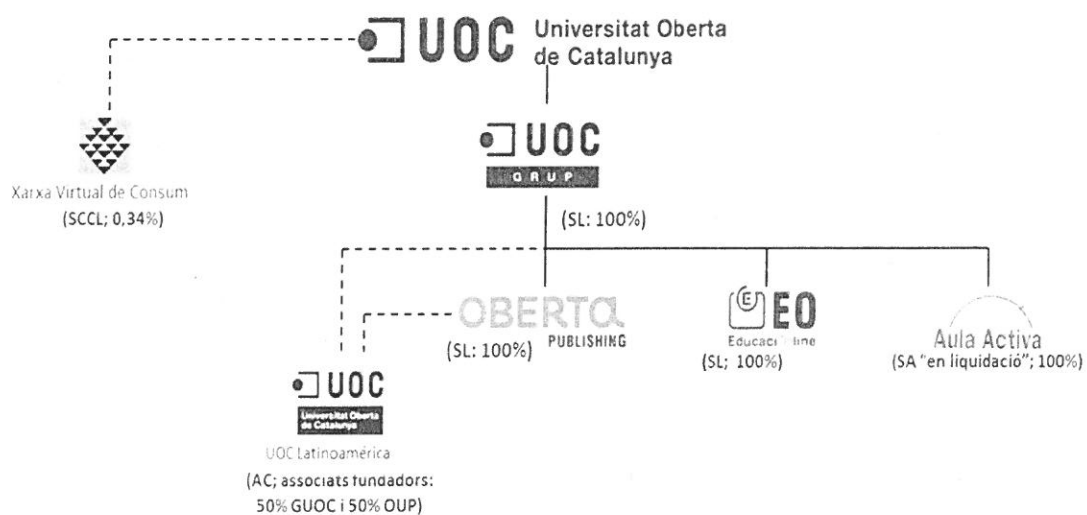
UOC Universitat Oberta de Catalunya

Xarxa Virtual de Consum
(SCCL; 0,34%)

UOC
GRUP

(SL: 100%)

OBERTA PUBLISHING
(SL: 100%)

EO
Educaci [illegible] line
(SL; 100%)

Aula Activa
(SA "en liquidació"; 100%)

UOC
Universitat Oberta de Catalunya
UOC Latinoamérica
(AC; associats fundadors: 50% GUOC i 50% OUP)